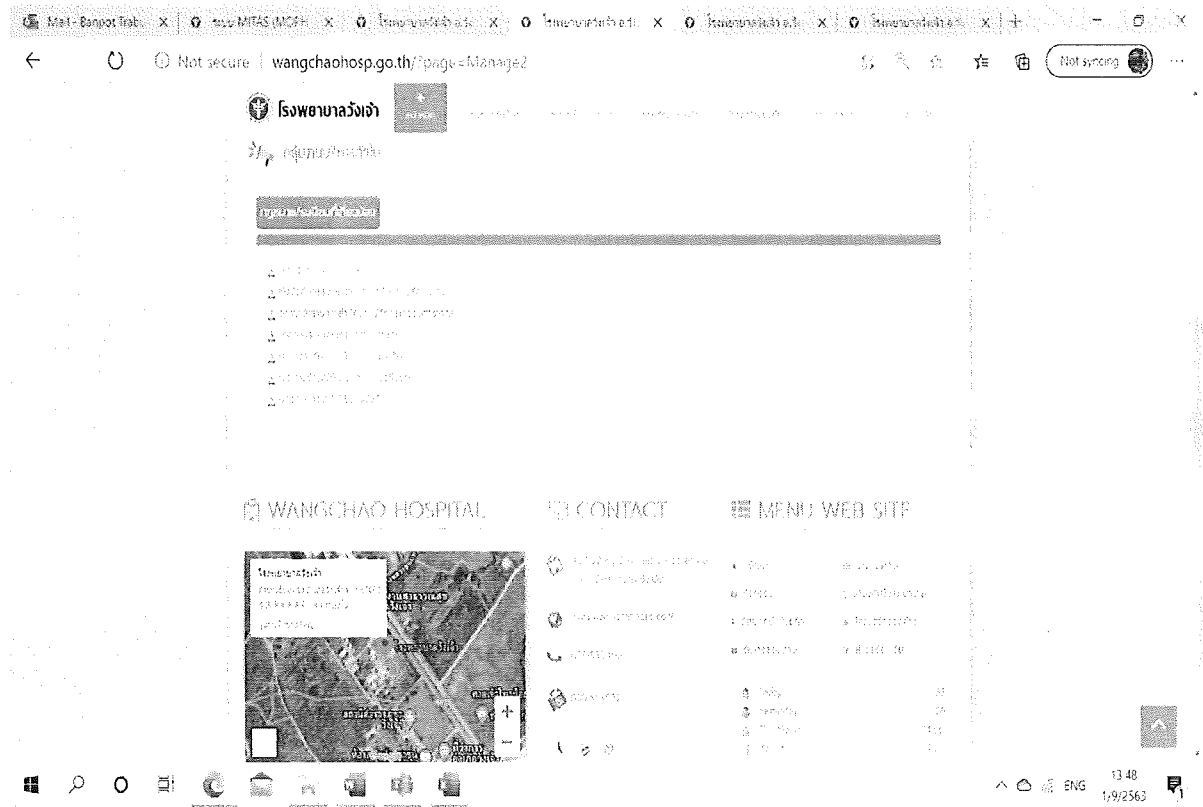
Mail - Banpot Trab... × | ระบบ MITAS (MOPH) × | โรงพยาบาลวังเจ้า อ.วั... × | โรงพยาบาลวังเจ้า อ.วั... × | โรงพยาบาลวังเจ้า อ.วั... × | โรงพยาบาลวังเจ้า อ.วั... × | +

Not secure | wangchaohosp.go.th/?page=Manage2

Not syncing

โรงพยาบาลวังเจ้า

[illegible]

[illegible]

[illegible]

WANGCHAO HOSPITAL

CONTACT

MENU WEB SITE

โรงพยาบาลวังเจ้า

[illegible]

ENG 13:48 1/9/2563